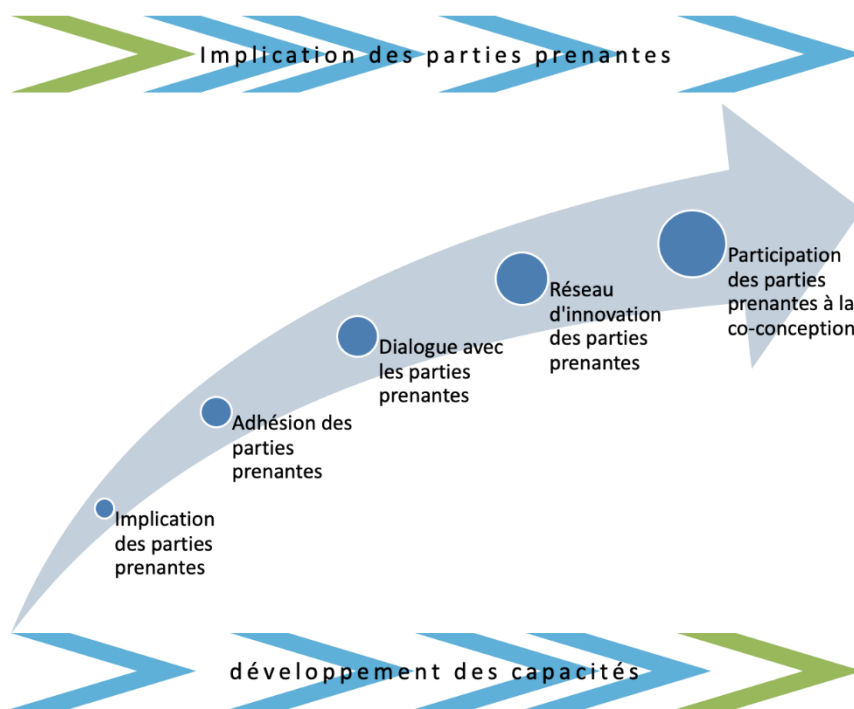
Implication des parties prenantes

Implication des parties prenantes

Adhésion des parties prenantes

Dialogue avec les parties prenantes

Réseau d'innovation des parties prenantes

Participation des parties prenantes à la co-conception

développement des capacités